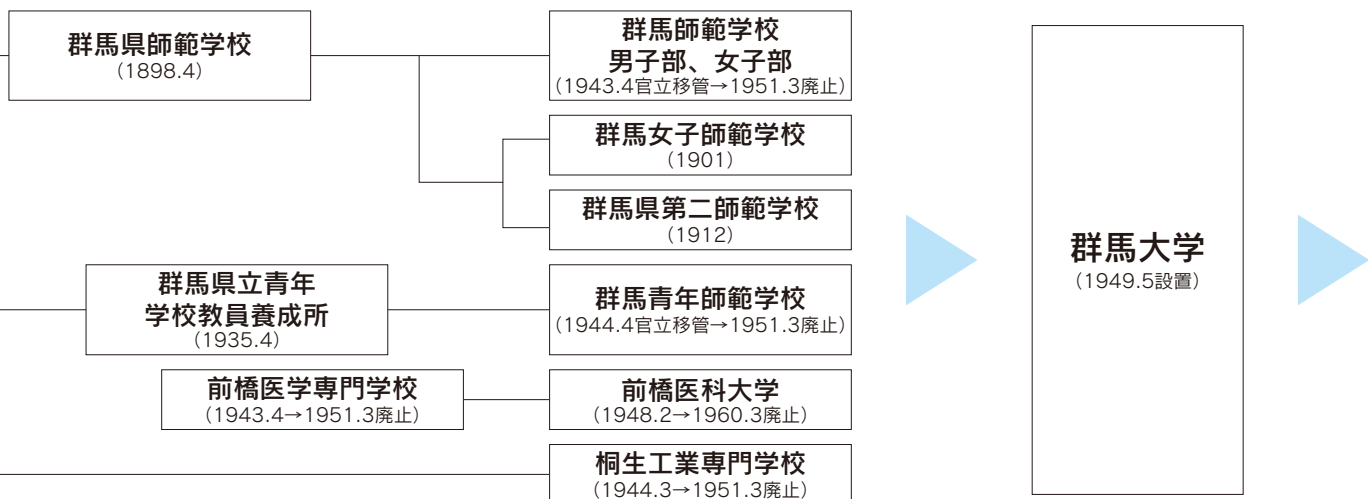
群馬県師範学校
(1898.4)

群馬師範学校
男子部、女子部
(1943.4官立移管→1951.3廃止)

群馬女子師範学校
(1901)

群馬県第二師範学校
(1912)

群馬県立青年
学校教員養成所
(1935.4)

群馬青年師範学校
(1944.4官立移管→1951.3廃止)

前橋医学専門学校
(1943.4→1951.3廃止)

前橋医科大学
(1948.2→1960.3廃止)

桐生工業専門学校
(1944.3→1951.3廃止)

群馬大学
(1949.5設置)